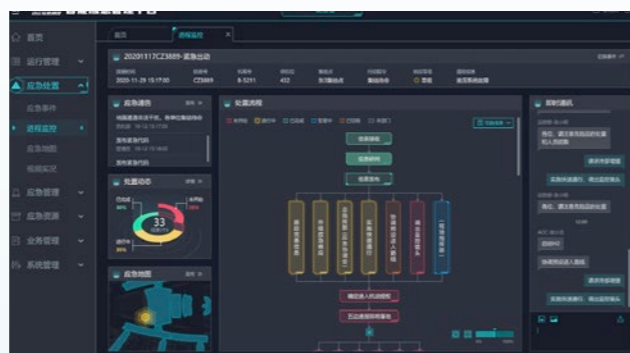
首页
运行管理
应急处置
应急事件
进程监控
应急地图
视频实况
应急管理
应急资源
业务管理
系统管理

首页
进程监控

20201117CZ3889-紧急出动
2020-11-29 15:17:00
CZ3889
B-5211
432

应急通告
处置动态
33
应急地图

处置流程

即时通讯